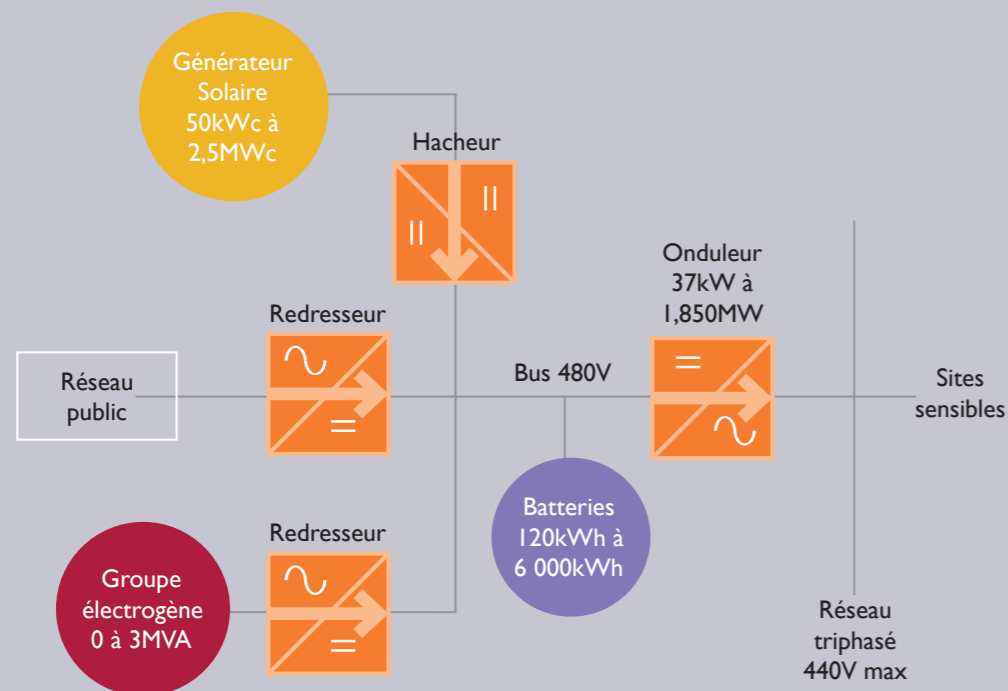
Générateur Solaire 50kWc à 2,5MWc

Hacheur

||

||

Redresseur

∼

=

Réseau public

Bus 480V

Onduleur 37kW à 1,850MW

=

∼

Sites sensibles

Batteries 120kWh à 6 000kWh

Redresseur

∼

=

Groupe électrogène 0 à 3MVA

Réseau triphasé 440V max